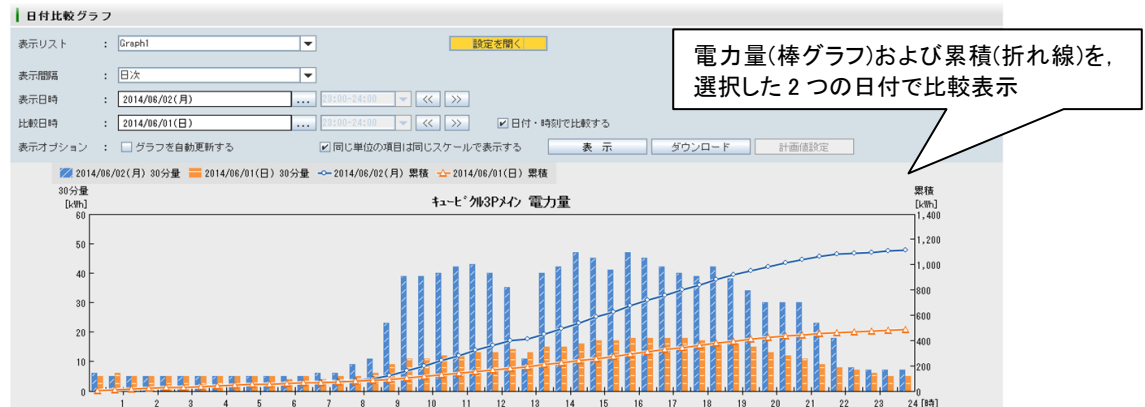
日付比較グラフ

表示リスト : Graph1

設定を開く

電力量(棒グラフ)および累積(折れ線)を，選択した 2 つの日付で比較表示

表示間隔 : 日次

表示日時 : 2014/06/02(月) ... 23:00~24:00 << >>

比較日時 : 2014/06/01(日) ... 23:00~24:00 << >> ☑日付・時刻で比較する

表示オプション : ☐グラフを自動更新する ☑同じ単位の項目は同じスケールで表示する 表示 ダウンロード 計画値設定

2014/06/02(月) 30分量 2014/06/01(日) 30分量 2014/06/02(月) 累積 2014/06/01(日) 累積

30分量 [kWh]

キュービクル3Pメイン 電力量

累積 [kWh]

60 50 40 30 20 10 0

1,400 1,200 1,000 800 600 400 200 0

1 2 3 4 5 6 7 8 9 10 11 12 13 14 15 16 17 18 19 20 21 22 23 24 [時]